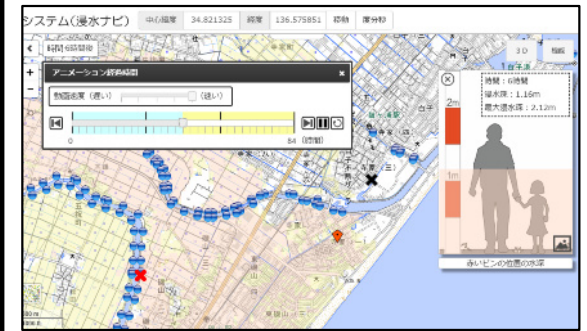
システム(浸水ナビ)

中心緯度 34.821325 経度 136.575851 移動 度分秒

時間6倍解

アニメーション経時経過

動画速度(遅い) (速い)

0 54 (時間)

時刻: 6時間
浸水深: 1.16m
最大浸水深: 2.12m

2m

1m

赤いピンの位置の浸水深

3D 画面